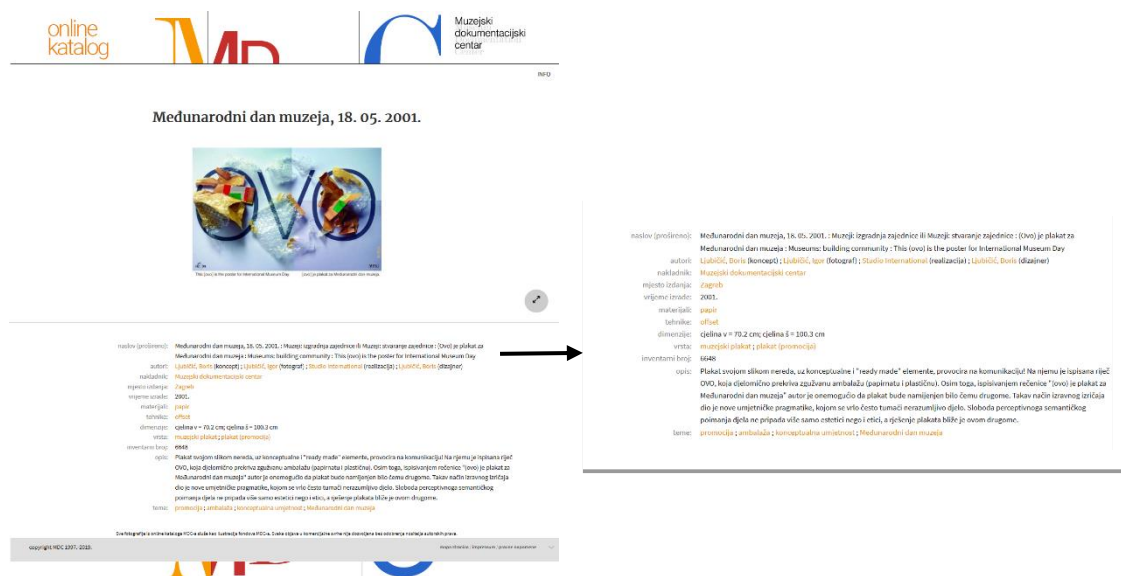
online katalog

Muzejski dokumentacijski centar

INFO

Međunarodni dan muzeja, 18. 05. 2001.

OVO

naslov (prošireno): Međunarodni dan muzeja, 18. 05. 2001. : Muzeji: izgradnja zajednice ili Muzeji: stvaranje zajednice : (Ovo) je plakat za Međunarodni dan muzeja : Museums: building community : This (ovo) is the poster for International Museum Day
autori: Ljubičić, Boris (koncept) ; Ljubičić, Igor (fotograf) ; Studio International (realizacija) ; Ljubičić, Boris (dizajner)
nakladnik: Muzejski dokumentacijski centar
mjesto izdanja: Zagreb
vrijeme izrade: 2001.
materijal: papir
tehnike: offset
dimenzije: cjelina v = 70.2 cm; cjelina š = 100.3 cm
vrsta: muzejski plakat ; plakat (promocija)
inventarni broj: 6648
opis: Plakat svojom slikom mereda, uz konceptualne i "ready made" elemente, provocira na komunikaciju! Na njemu je ispisana riječ OVO, koja djelomično prekriva zgužvanu ambalažu (papirnatu i plastičnu). Osim toga, ispisivanjem rečenice "(ovo) je plakat za Međunarodni dan muzeja" autor je onemogućio da plakat bude namijenjen bilo čemu drugome. Takav način izravnog izričaja dio je nove umjetničke pragmatike, kojom se vrlo često tumači eerazumljivo djelo. Sloboda perceptivnoga semantičkog poimanja djela ne pripada više samo estetici nego i etici, a rješenje plakata bliže je ovom drugome.
teme: promocija ; ambalaža ; konceptualna umjetnost ; Međunarodni dan muzeja

copyright MDC 2007. 2018.